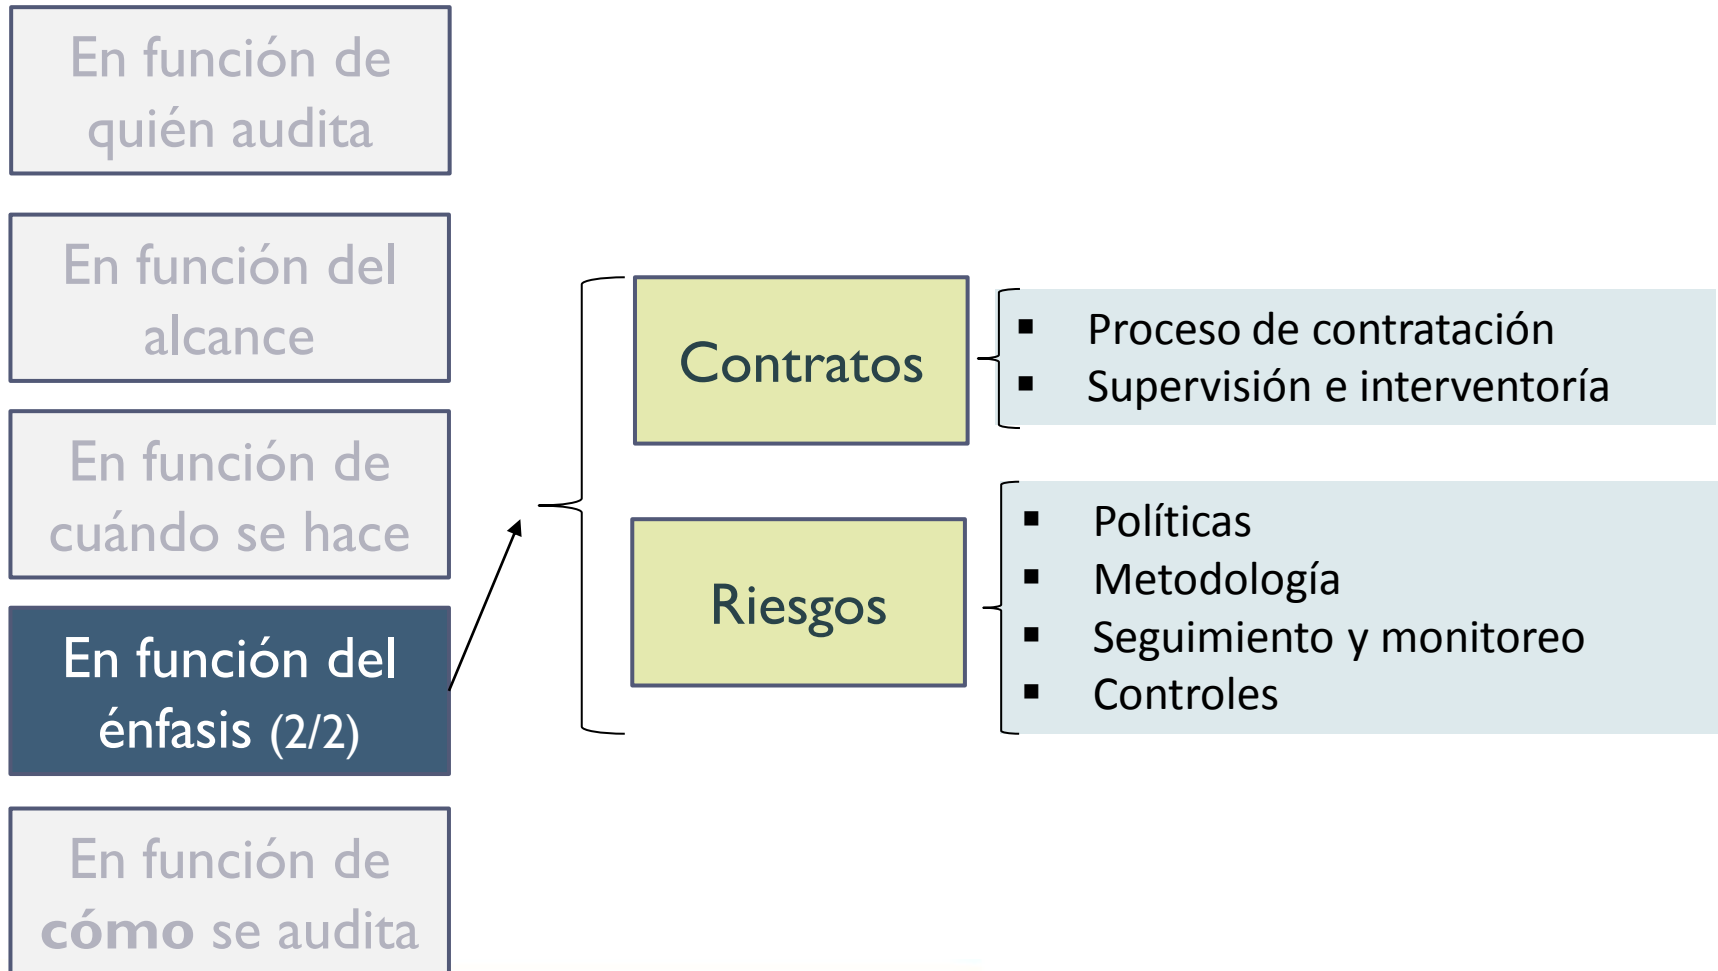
En función de quién audita

En función del alcance

En función de cuándo se hace

En función del énfasis (2/2)

En función de cómo se audita

Contratos

- Proceso de contratación
- Supervisión e interventoría

Riesgos

- Políticas
- Metodología
- Seguimiento y monitoreo
- Controles